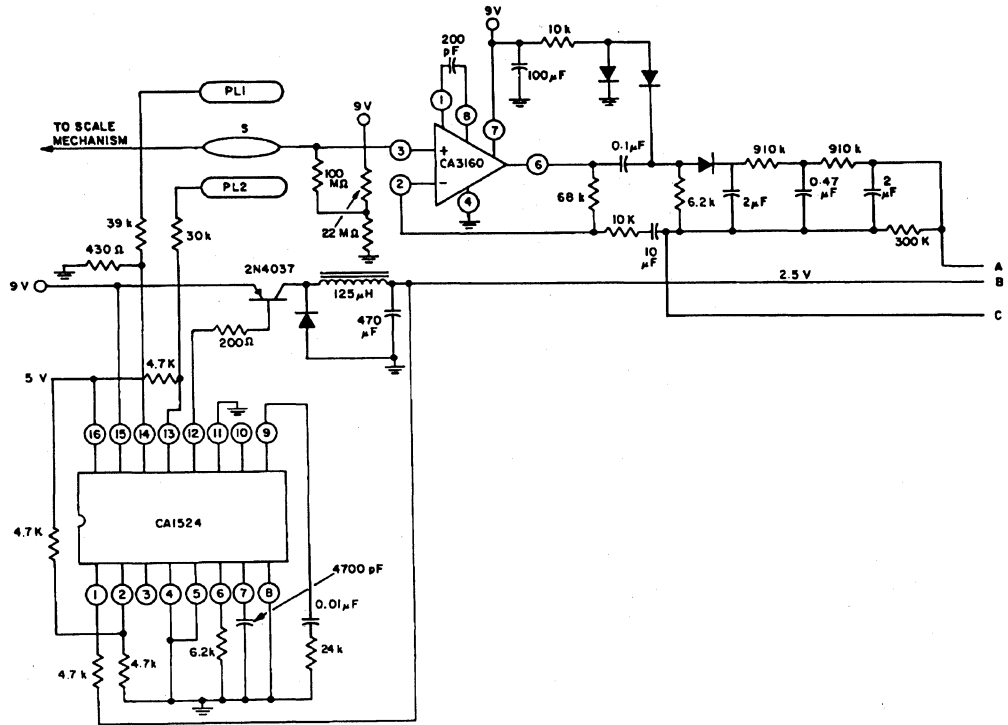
9V
10 k
200 pF
100 μF
PL1
TO SCALE MECHANISM
S
9V
3
+
CA3160
−
2
1
8
7
6
4
100 MΩ
22 MΩ
0.1 μF
68 k
6.2 k
2 μF
0.47 μF
2 μF
910 k
910 k
10 K
10 μF
300 K
A
B
C
2.5 V
PL2
39 k
30 k
430 Ω
9V
2N4037
125 μH
470 μF
200 Ω
5 V
4.7 K
16
15
14
13
12
11
10
9
CA1524
4.7 K
1
2
3
4
5
6
7
8
4700 pF
0.01 μF
6.2 k
24 k
4.7 k
4.7 k